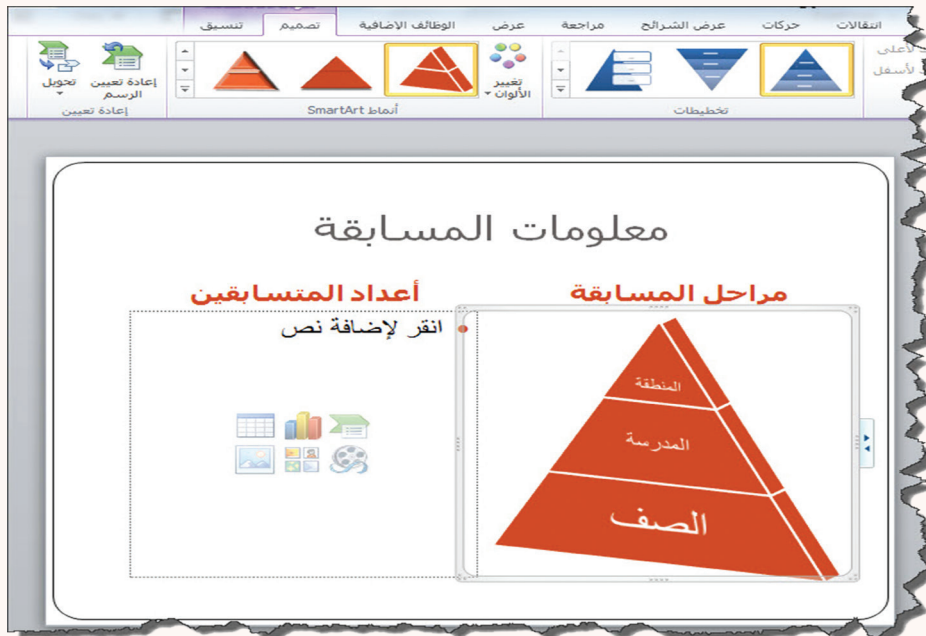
انتقالات حركات عرض الشرائح مراجعة عرض الوظائف الإضافية تصميم تنسيق

لأعلى
لأسفل

تخطيطات

تغيير الألوان

أنماط SmartArt

إعادة تعيين الرسم تحويل

إعادة تعيين

معلومات المسابقة

مراحل المسابقة

أعداد المتسابقين

انقر لإضافة نص

المنطقة
المدرسة
الصف